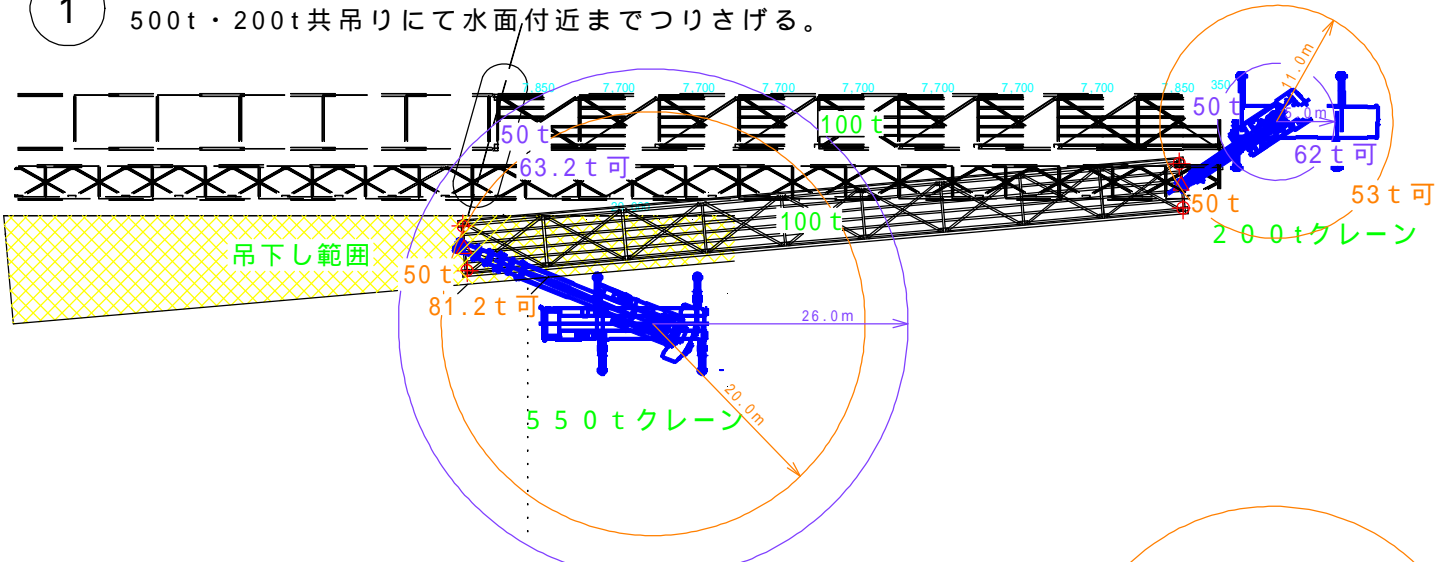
1

500t・200t共吊りにて水面付近までつりさげる。

7,850 7,700 7,700 7,700 7,700 7,700 7,700 7,700 7,850 350

50 t
63.2 t 可

100 t

100 t

吊下し範囲

50 t
81.2 t 可

26.0m

20.0m

550tクレーン

11.0m
6.0m

50 t
62 t 可
53 t 可
50 t

200tクレーン